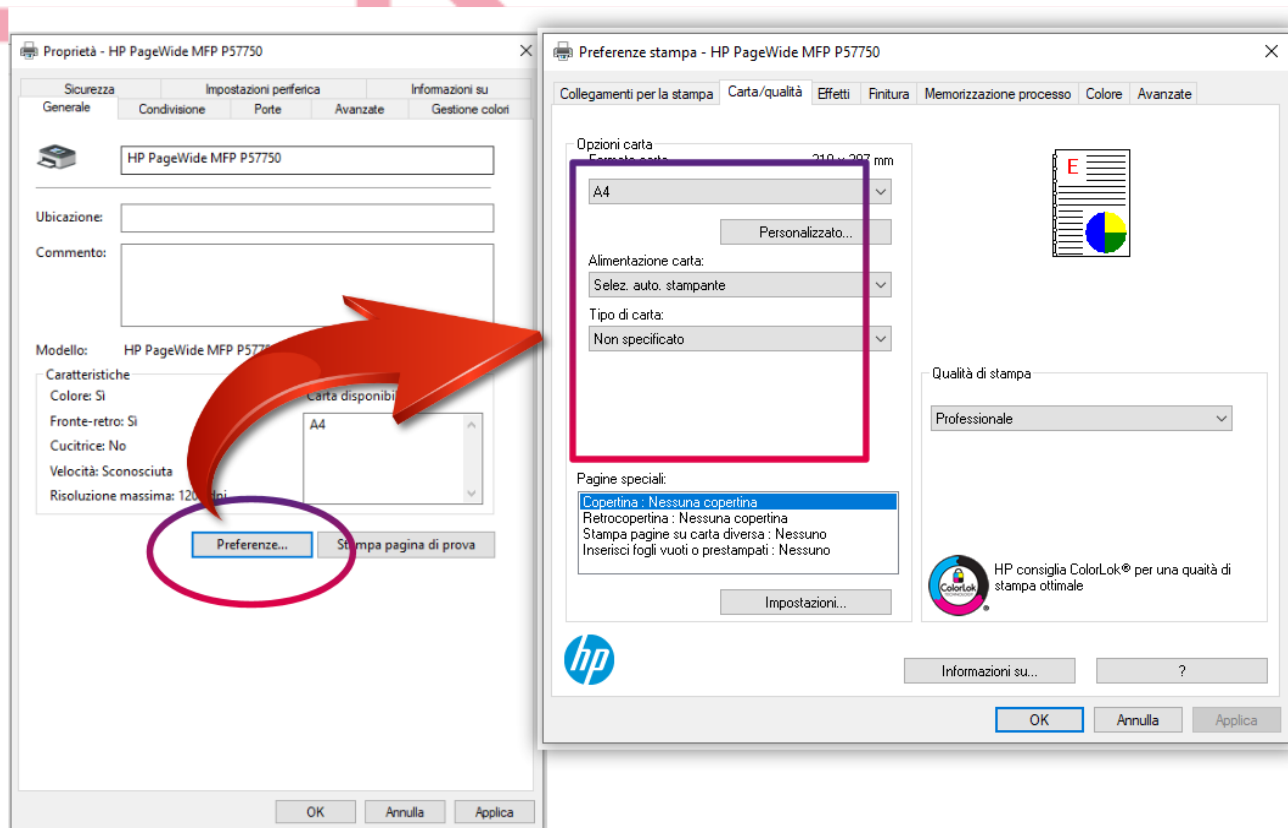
Proprietà - HP PageWide MFP P57750

Sicurezza
Impostazioni periferica
Informazioni su
Generale
Condivisione
Porte
Avanzate
Gestione colori

HP PageWide MFP P57750

Ubicazione:
Commento:

Modello: HP PageWide MFP P577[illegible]

Caratteristiche
Colore: Sì
Fronte-retro: Sì
Cucitrice: No
Velocità: Sconosciuta
Risoluzione massima: 120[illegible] dpi

Carta disponibi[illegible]
A4

Preferenze...
Stampa pagina di prova

OK
Annulla
Applica

Preferenze stampa - HP PageWide MFP P57750

Collegamenti per la stampa
Carta/qualità
Effetti
Finitura
Memorizzazione processo
Colore
Avanzate

Opzioni carta
Formato carta: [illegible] mm
A4
Personalizzato...
Alimentazione carta:
Selez. auto. stampante
Tipo di carta:
Non specificato

E

Qualità di stampa
Professionale

Pagine speciali:
Copertina : Nessuna copertina
Retrocopertina : Nessuna copertina
Stampa pagine su carta diversa : Nessuno
Inserisci fogli vuoti o prestampati : Nessuno

Impostazioni...

ColorLok
HP consiglia ColorLok® per una quaità di stampa ottimale

hp

Informazioni su...
?

OK
Annulla
Applica